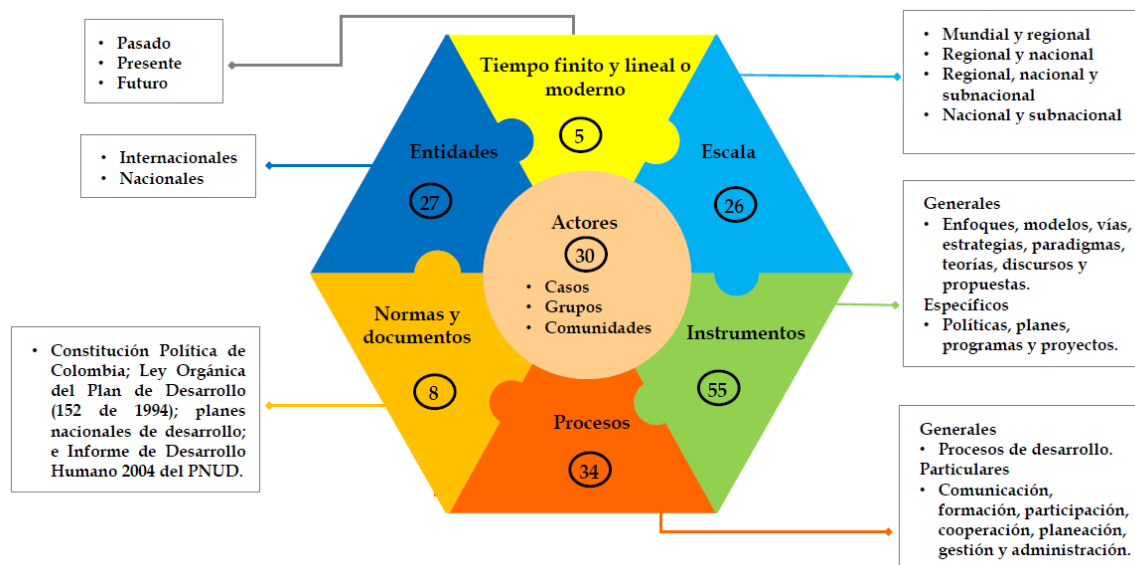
• Pasado
• Presente
• Futuro

Tiempo finito y lineal o moderno

5

• Mundial y regional
• Regional y nacional
• Regional, nacional y subnacional
• Nacional y subnacional

• Internacionales
• Nacionales

Entidades

27

Escala

26

Actores

30

• Casos
• Grupos
• Comunidades

Generales
• Enfoques, modelos, vías, estrategias, paradigmas, teorías, discursos y propuestas.
Específicos
• Políticas, planes, programas y proyectos.

Normas y documentos

8

Instrumentos

55

• Constitución Política de Colombia; Ley Orgánica del Plan de Desarrollo (152 de 1994); planes nacionales de desarrollo; e Informe de Desarrollo Humano 2004 del PNUD.

Procesos

34

Generales
• Procesos de desarrollo.
Particulares
• Comunicación, formación, participación, cooperación, planeación, gestión y administración.